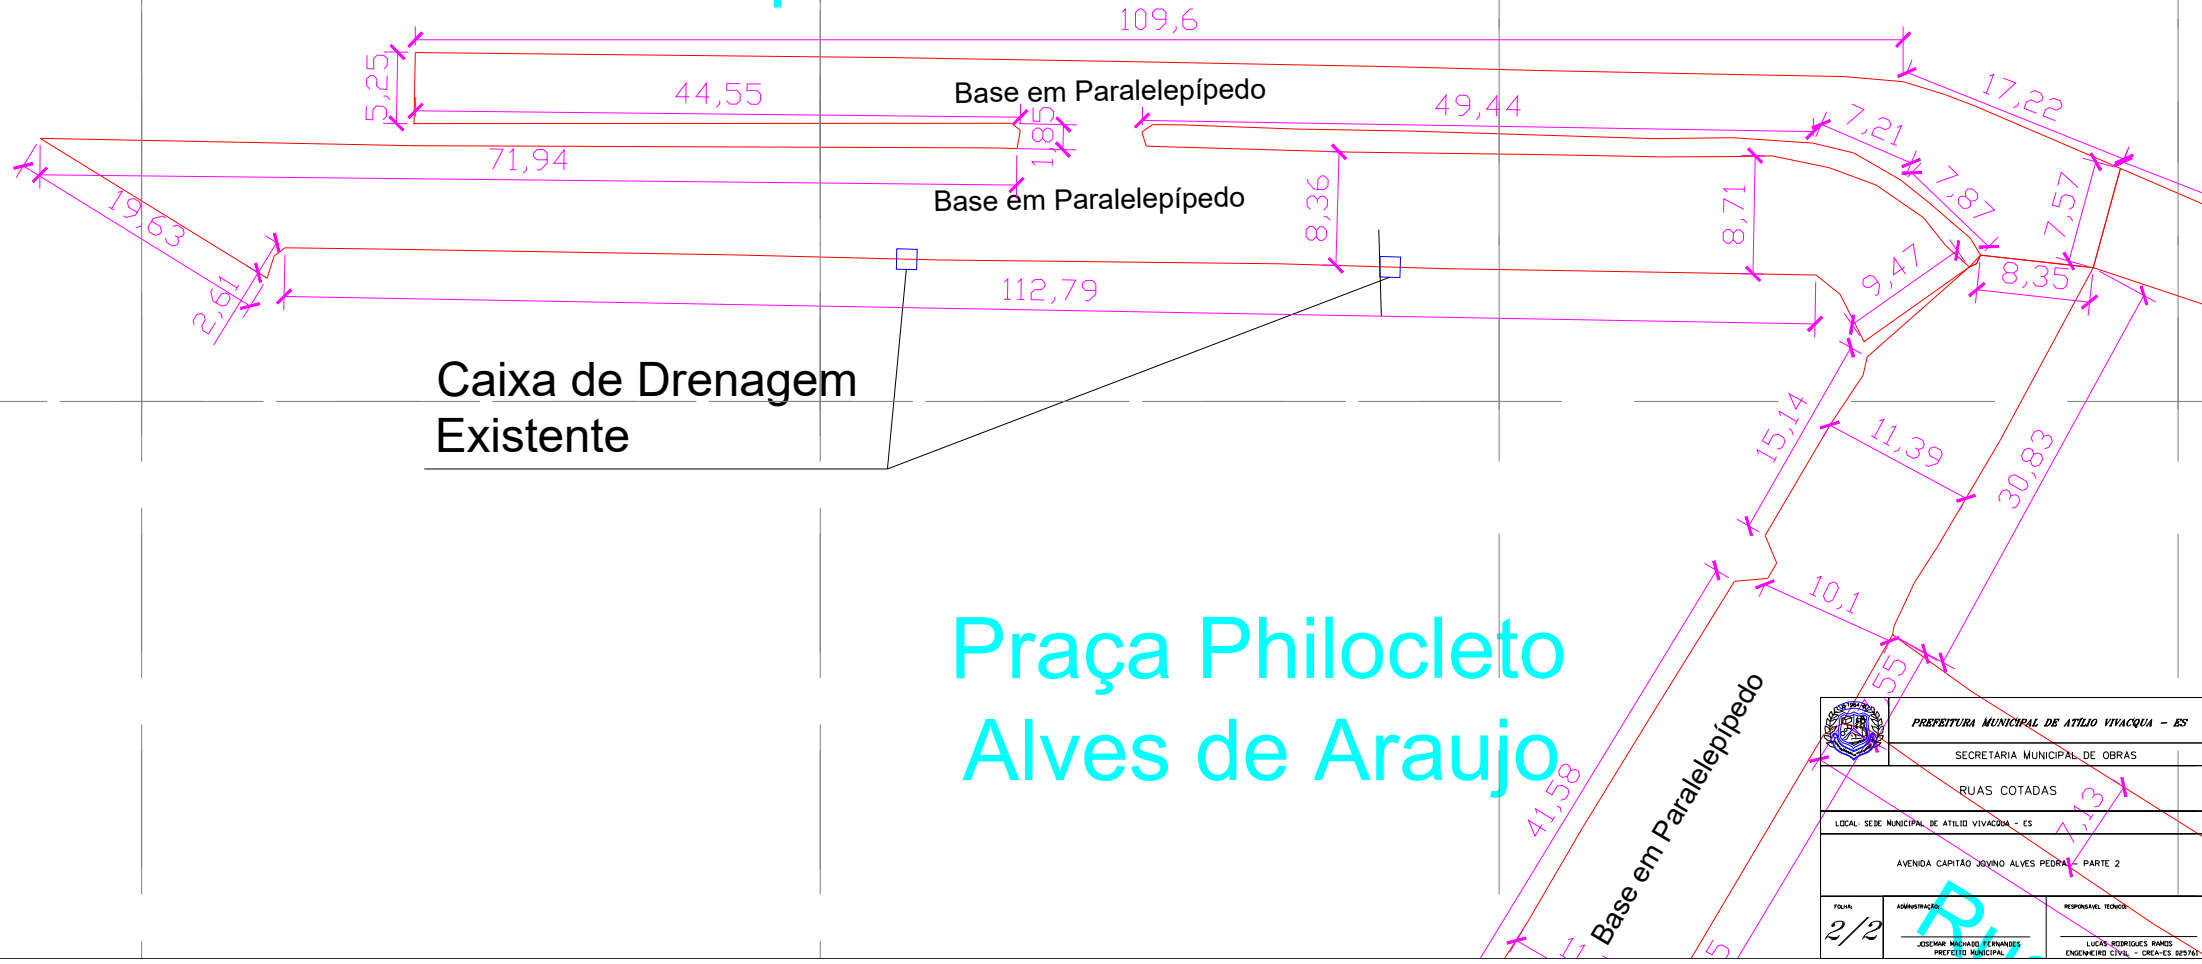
109,6

5,25

44,55

Base em Paralelepípedo

49,44

17,22

7,21

1,85

71,94

19,63

Base em Paralelepípedo

8,36

8,71

7,87

7,57

2,61

112,79

9,47

8,35

Caixa de Drenagem Existente

15,14

11,39

30,83

10,1

Praça Philocleto Alves de Araujo

55

41,58

Base em Paralelepípedo

7,13

PREFEITURA MUNICIPAL DE ATÍLIO VIVACQUA - ES

SECRETARIA MUNICIPAL DE OBRAS

RUAS COTADAS

LOCAL: SEDE MUNICIPAL DE ATILIO VIVACQUA - ES

AVENIDA CAPITÃO JOVINO ALVES PEDRA - PARTE 2

FOLHA:
2/2

ADMINISTRAÇÃO:
JOSEMAR MACHADO FERNANDES
PREFEITO MUNICIPAL

RESPONSÁVEL TÉCNICO:
LUCAS RODRIGUES RAMOS
ENGENHEIRO CIVIL - CREA-ES 025761